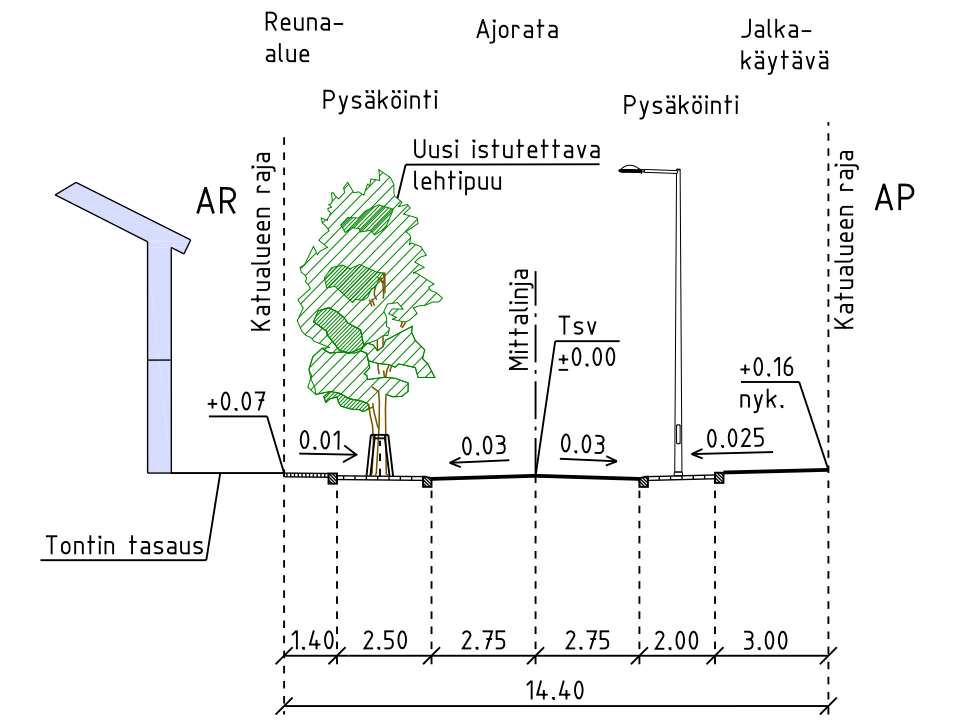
Reuna-alue

Ajorata

Jalka-käytävä

Pysäköinti

Pysäköinti

Uusi istutettava lehtipuu

AR

AP

Katualueen raja

Katualueen raja

Mittalinja

Tsv
$\pm0.00$

+0.16
nyk.

+0.07

0.01

0.03

0.03

0.025

Tontin tasaus

1.40

2.50

2.75

2.75

2.00

3.00

14.40